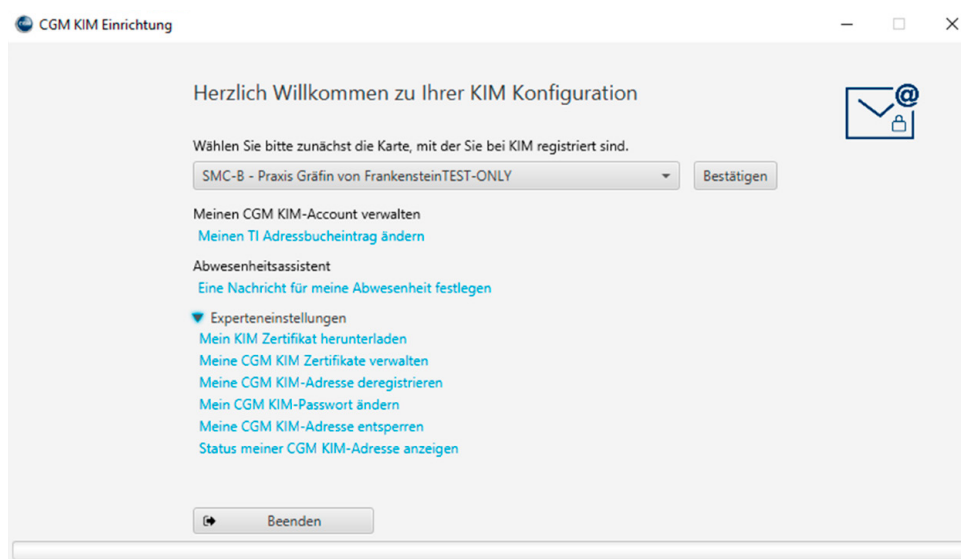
CGM KIM Einrichtung

Herzlich Willkommen zu Ihrer KIM Konfiguration

Wählen Sie bitte zunächst die Karte, mit der Sie bei KIM registriert sind.

SMC-B - Praxis Gräfin von FrankensteinTEST-ONLY

Bestätigen

Meinen CGM KIM-Account verwalten

Meinen TI Adressbucheintrag ändern

Abwesenheitsassistent

Eine Nachricht für meine Abwesenheit festlegen

Experteneinstellungen

Mein KIM Zertifikat herunterladen

Meine CGM KIM Zertifikate verwalten

Meine CGM KIM-Adresse deregistrieren

Mein CGM KIM-Passwort ändern

Meine CGM KIM-Adresse entsperren

Status meiner CGM KIM-Adresse anzeigen

Beenden